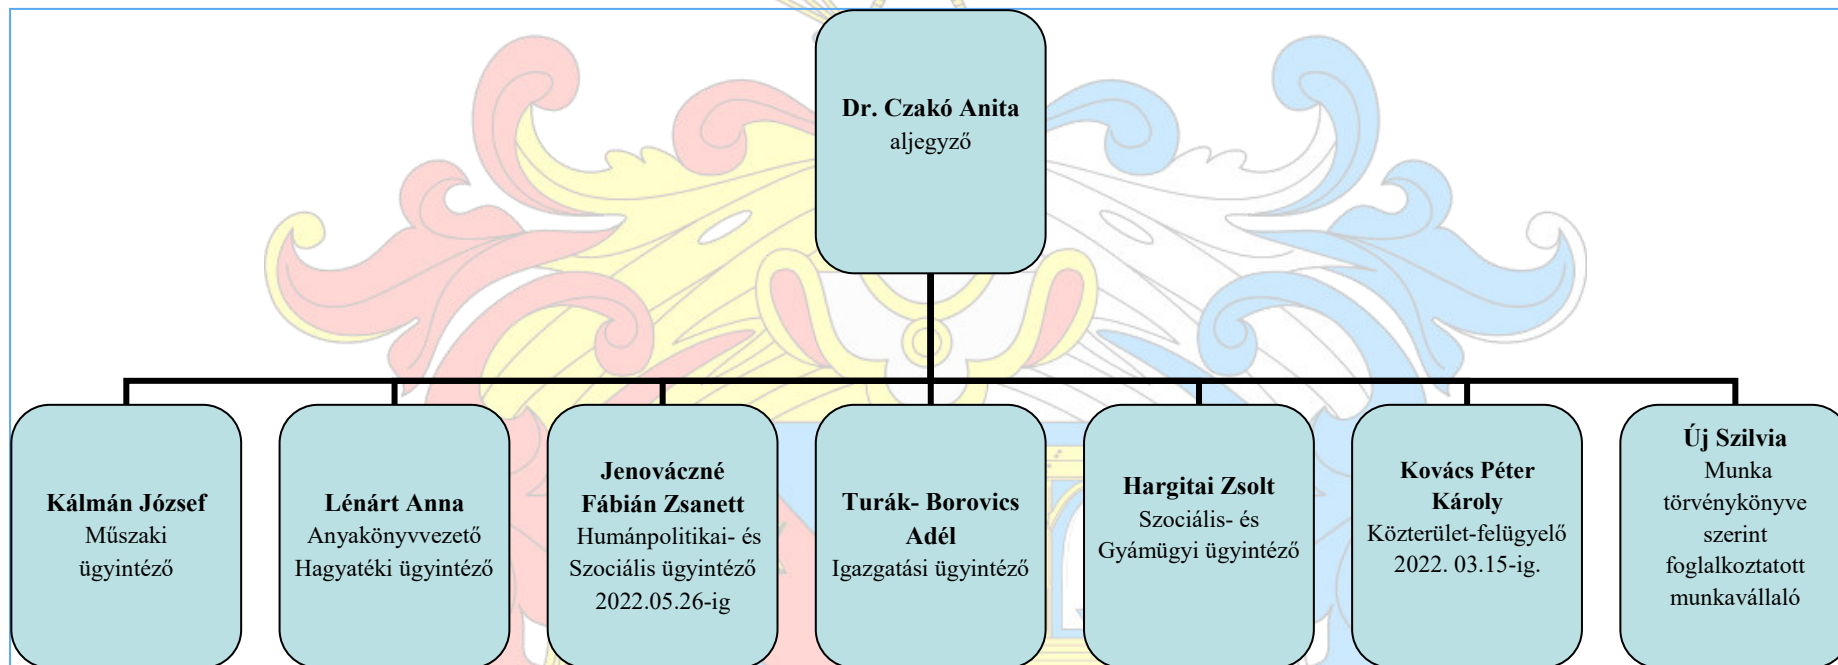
**Dr. Czakó Anita**
aljegyző

**Kálmán József**
Műszaki ügyintéző

**Lénárt Anna**
Anyakönyvvezető Hagyatéki ügyintéző

**Jenovácz­né Fábián Zsanett**
Humánpolitikai- és Szociális ügyintéző 2022.05.26-ig

**Turák- Borovics Adél**
Igazgatási ügyintéző

**Hargitai Zsolt**
Szociális- és Gyámügyi ügyintéző

**Kovács Péter Károly**
Közterület-felügyelő 2022. 03.15-ig.

**Új Szilvia**
Munka törvénykönyve szerint foglalkoztatott munkavállaló